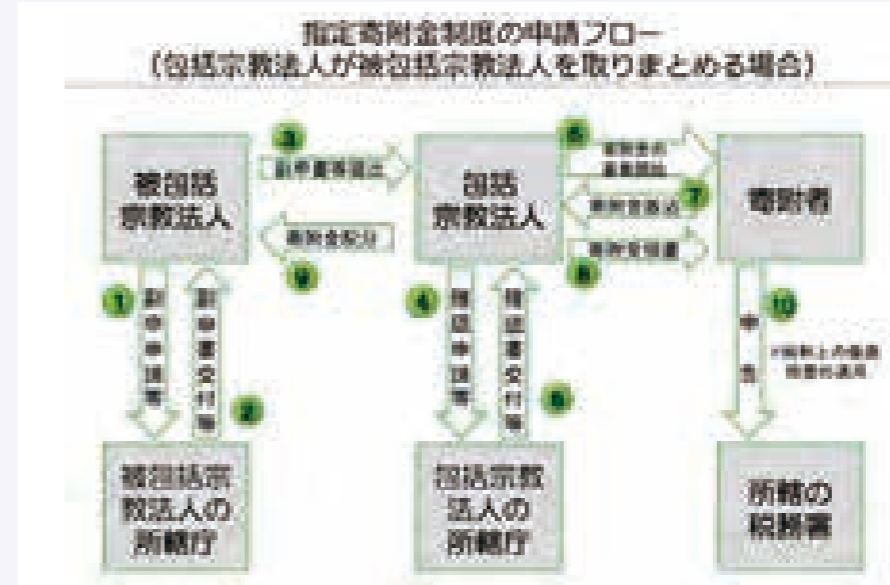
指定寄附金制度の申請フロー
(包括宗教法人が被包括宗教法人を取りまとめる場合)

被包括宗教法人

③ 副申書等提出

包括宗教法人

⑥ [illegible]

⑦ 寄附金振込

寄附者

寄附金配分

⑨

⑧ 寄附金領収書

① 副申申請等

② 副申書交付等

④ 確認申請等

⑤ 確認書交付等

⑩ 申告

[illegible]

被包括宗教法人の所轄庁

包括宗教法人の所轄庁

所轄の税務署